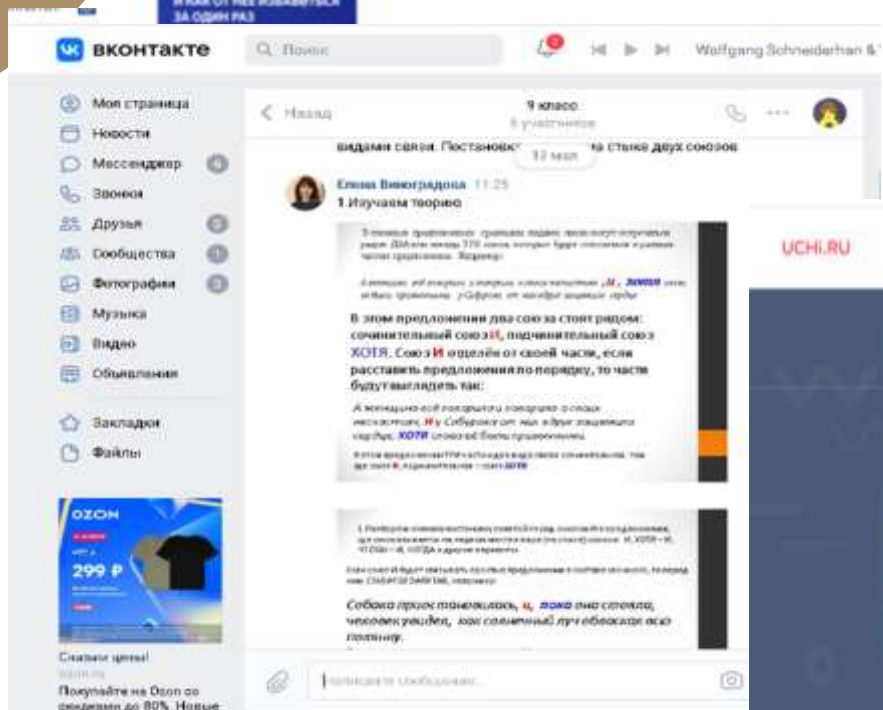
И КАК ОТ НЕЕ ИЗБАВИТЬСЯ ЗА ОДИН РАЗ

вконтакте

Поиск

Wolfgang Schneiderhan &

Моя страница
Новости
Мессенджер 4
Звонки
Друзья 3
Сообщества 1
Фотографии 3
Музыка
Видео
Объявления

Закладки
Файлы

OZON
299 ₽

Скидки цены!
Покупайте на Ozon со скидками до 80%. Новые

Назад

9 класс
8 участников

видами связи. Постановк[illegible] на стыке двух союзов

13 мая

Елена Виноградова 11:25
1.Изучаем теорию

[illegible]

В этом предложении два союза стоят рядом: сочинительный союз И, подчинительный союз ХОТЯ. Союз И отделён от своей части, если расставить предложения по порядку, то части будут выглядеть так:

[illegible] И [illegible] ХОТЯ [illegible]

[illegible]

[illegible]

Собака приостановилась, и, пока она стояла, человек увидел, как солнечный луч обласкал всю поляну.

Напишите сообщение...

UCHi.RU